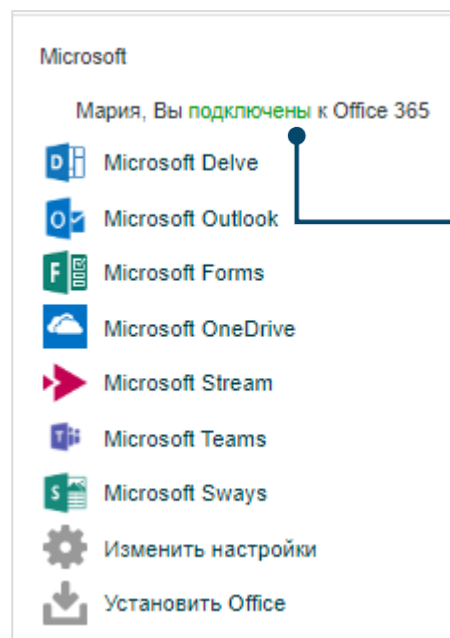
Microsoft

Мария, Вы подключены к Office 365

Microsoft Delve

Microsoft Outlook

Microsoft Forms

Microsoft OneDrive

Microsoft Stream

Microsoft Teams

Microsoft Sways

Изменить настройки

Установить Office